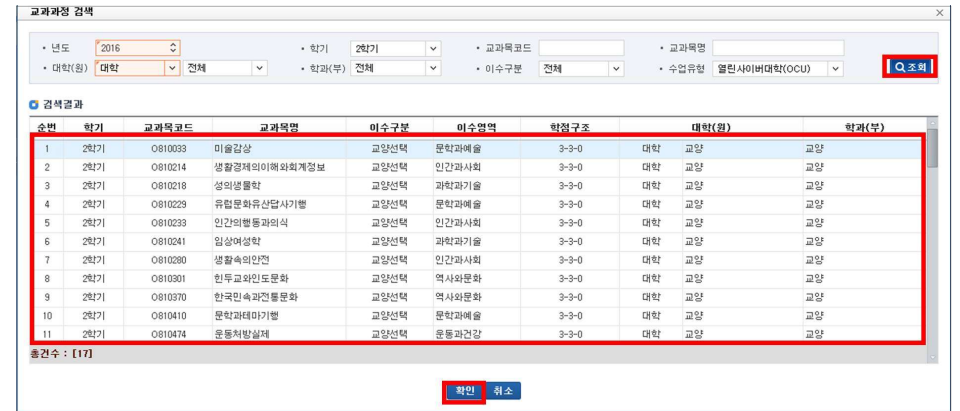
교과과정 검색

• 년도 2016
• 대학(원) 대학 전체
• 학기 2학기
• 학과(부) 전체
• 교과목코드
• 이수구분 전체
• 교과목명
• 수업유형 열린사이버대학(OCU)
조회

검색결과

| 순번 | 학기 | 교과목코드 | 교과목명 | 이수구분 | 이수영역 | 학점구조 | 대학(원) | | 학과(부) |
|---|---|---|---|---|---|---|---|---|---|
| 1 | 2학기 | O810033 | 미술감상 | 교양선택 | 문학과예술 | 3-3-0 | 대학 | 교양 | 교양 |
| 2 | 2학기 | O810214 | 생활경제의이해와회계정보 | 교양선택 | 인간과사회 | 3-3-0 | 대학 | 교양 | 교양 |
| 3 | 2학기 | O810218 | 성의생물학 | 교양선택 | 과학과기술 | 3-3-0 | 대학 | 교양 | 교양 |
| 4 | 2학기 | O810229 | 유럽문화유산답사기행 | 교양선택 | 문학과예술 | 3-3-0 | 대학 | 교양 | 교양 |
| 5 | 2학기 | O810233 | 인간의행동과의식 | 교양선택 | 인간과사회 | 3-3-0 | 대학 | 교양 | 교양 |
| 6 | 2학기 | O810241 | 임상여성학 | 교양선택 | 과학과기술 | 3-3-0 | 대학 | 교양 | 교양 |
| 7 | 2학기 | O810280 | 생활속의안전 | 교양선택 | 인간과사회 | 3-3-0 | 대학 | 교양 | 교양 |
| 8 | 2학기 | O810301 | 힌두교와인도문화 | 교양선택 | 역사와문화 | 3-3-0 | 대학 | 교양 | 교양 |
| 9 | 2학기 | O810370 | 한국민속과전통문화 | 교양선택 | 역사와문화 | 3-3-0 | 대학 | 교양 | 교양 |
| 10 | 2학기 | O810410 | 문학과테마기행 | 교양선택 | 문학과예술 | 3-3-0 | 대학 | 교양 | 교양 |
| 11 | 2학기 | O810474 | 운동처방실제 | 교양선택 | 운동과건강 | 3-3-0 | 대학 | 교양 | 교양 |

총건수 : [17]

확인 취소